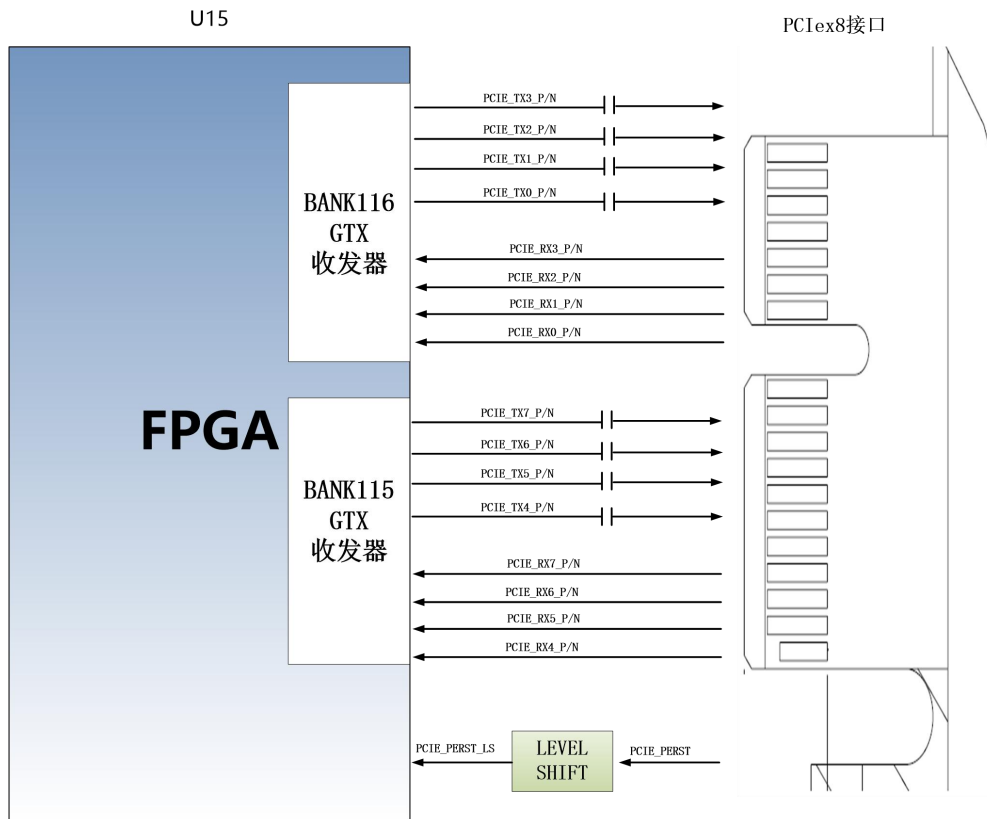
U15

PCIex8接口

BANK116
GTX
收发器

PCIE_TX3_P/N
PCIE_TX2_P/N
PCIE_TX1_P/N
PCIE_TX0_P/N
PCIE_RX3_P/N
PCIE_RX2_P/N
PCIE_RX1_P/N
PCIE_RX0_P/N

FPGA

BANK115
GTX
收发器

PCIE_TX7_P/N
PCIE_TX6_P/N
PCIE_TX5_P/N
PCIE_TX4_P/N
PCIE_RX7_P/N
PCIE_RX6_P/N
PCIE_RX5_P/N
PCIE_RX4_P/N

PCIE_PERST_LS
LEVEL
SHIFT
PCIE_PERST